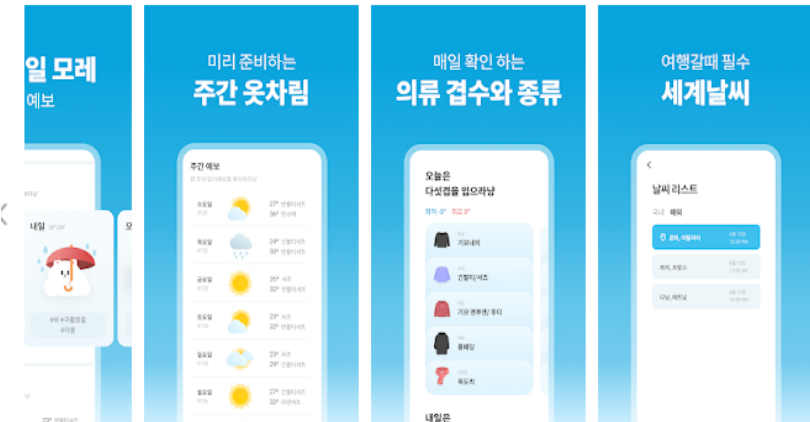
일 모레
예보

내일

미리 준비하는
주간 옷차림

주간 예보

매일 확인 하는
의류 겹수와 종류

오늘은
다섯겹을 입으라냥

기모내의
긴팔티/셔츠
기모 맨투맨/후디
롱패딩
목도리

내일은

여행갈때 필수
세계날씨

날씨 리스트
국내 해외